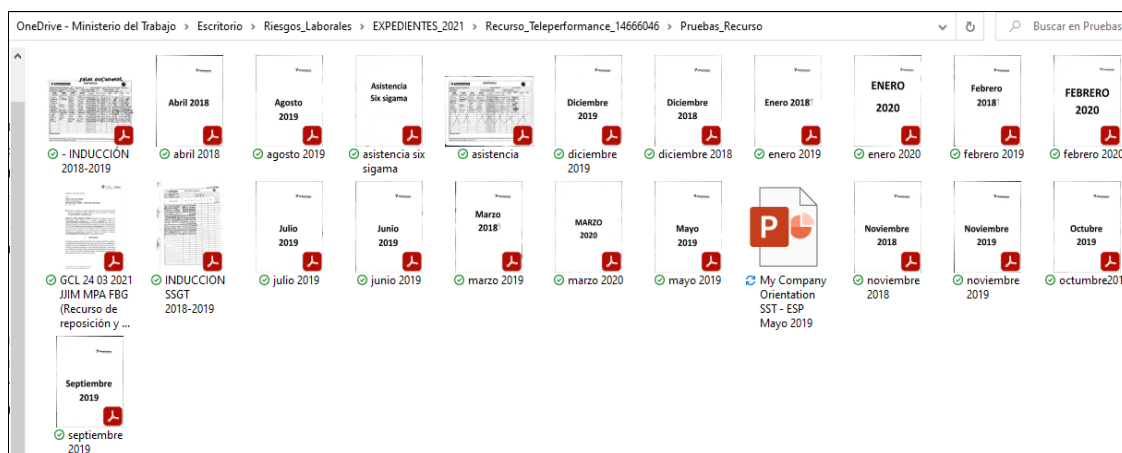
OneDrive - Ministerio del Trabajo > Escritorio > Riesgos_Laborales > EXPEDIENTES_2021 > Recurso_Teleperformance_14666046 > Pruebas_Recurso

Buscar en Pruebas

Abril 2018

Agosto 2019

Asistencia Six sigama

Diciembre 2019

Diciembre 2018

Enero 2018

ENERO 2020

Febrero 2018

FEBRERO 2020

- INDUCCIÓN 2018-2019

abril 2018

agosto 2019

asistencia six sigama

asistencia

diciembre 2019

diciembre 2018

enero 2019

enero 2020

febrero 2019

febrero 2020

Julio 2019

Junio 2019

Marzo 2018

MARZO 2020

Mayo 2019

Noviembre 2018

Noviembre 2019

Octubre 2019

GCL 24 03 2021 JJIM MPA FBG (Recurso de reposición y ...

INDUCCION SSGT 2018-2019

julio 2019

junio 2019

marzo 2019

marzo 2020

mayo 2019

My Company Orientation SST - ESP Mayo 2019

noviembre 2018

noviembre 2019

octumbre2019

Septiembre 2019

septiembre 2019